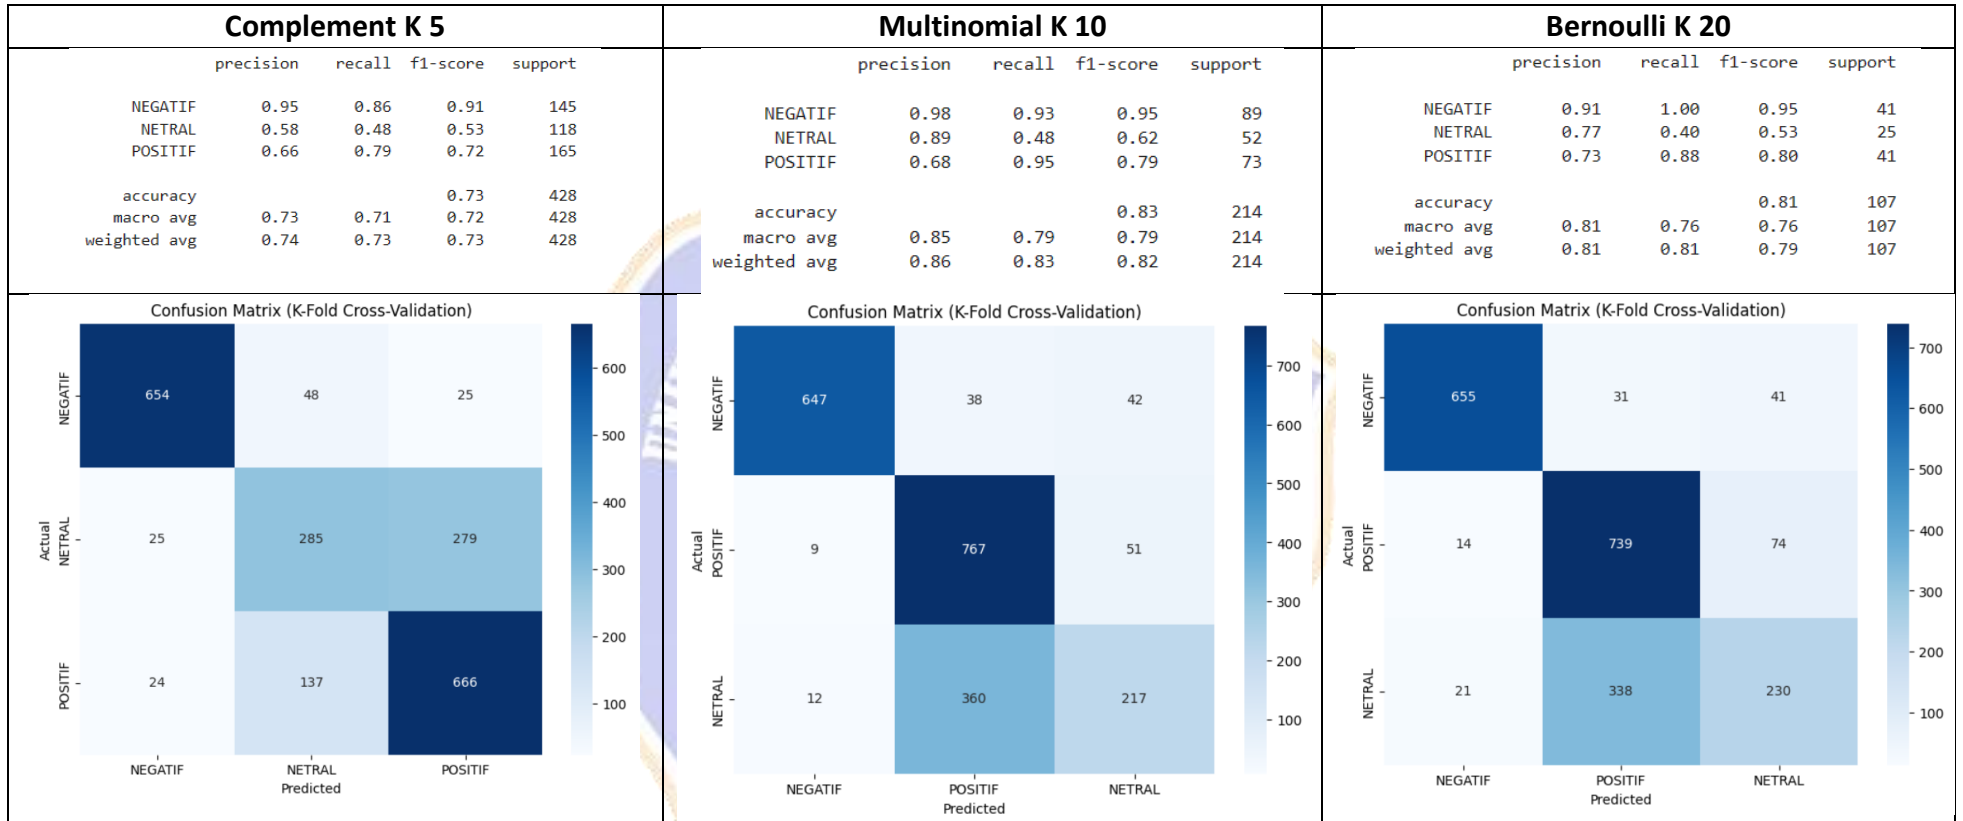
| Complement K 5 | Multinomial K 10 | Bernoulli K 20 |
|---|---|---|

Complement K 5

| | precision | recall | f1-score | support |
|---|---|---|---|---|
| NEGATIF | 0.95 | 0.86 | 0.91 | 145 |
| NETRAL | 0.58 | 0.48 | 0.53 | 118 |
| POSITIF | 0.66 | 0.79 | 0.72 | 165 |
| accuracy | | | 0.73 | 428 |
| macro avg | 0.73 | 0.71 | 0.72 | 428 |
| weighted avg | 0.74 | 0.73 | 0.73 | 428 |

Confusion Matrix (K-Fold Cross-Validation)

| Actual \ Predicted | NEGATIF | NETRAL | POSITIF |
|---|---|---|---|
| NEGATIF | 654 | 48 | 25 |
| NETRAL | 25 | 285 | 279 |
| POSITIF | 24 | 137 | 666 |

600
500
400
300
200
100

Multinomial K 10

| | precision | recall | f1-score | support |
|---|---|---|---|---|
| NEGATIF | 0.98 | 0.93 | 0.95 | 89 |
| NETRAL | 0.89 | 0.48 | 0.62 | 52 |
| POSITIF | 0.68 | 0.95 | 0.79 | 73 |
| accuracy | | | 0.83 | 214 |
| macro avg | 0.85 | 0.79 | 0.79 | 214 |
| weighted avg | 0.86 | 0.83 | 0.82 | 214 |

Confusion Matrix (K-Fold Cross-Validation)

| Actual \ Predicted | NEGATIF | POSITIF | NETRAL |
|---|---|---|---|
| NEGATIF | 647 | 38 | 42 |
| POSITIF | 9 | 767 | 51 |
| NETRAL | 12 | 360 | 217 |

700
600
500
400
300
200
100

Bernoulli K 20

| | precision | recall | f1-score | support |
|---|---|---|---|---|
| NEGATIF | 0.91 | 1.00 | 0.95 | 41 |
| NETRAL | 0.77 | 0.40 | 0.53 | 25 |
| POSITIF | 0.73 | 0.88 | 0.80 | 41 |
| accuracy | | | 0.81 | 107 |
| macro avg | 0.81 | 0.76 | 0.76 | 107 |
| weighted avg | 0.81 | 0.81 | 0.79 | 107 |

Confusion Matrix (K-Fold Cross-Validation)

| Actual \ Predicted | NEGATIF | POSITIF | NETRAL |
|---|---|---|---|
| NEGATIF | 655 | 31 | 41 |
| POSITIF | 14 | 739 | 74 |
| NETRAL | 21 | 338 | 230 |

700
600
500
400
300
200
100